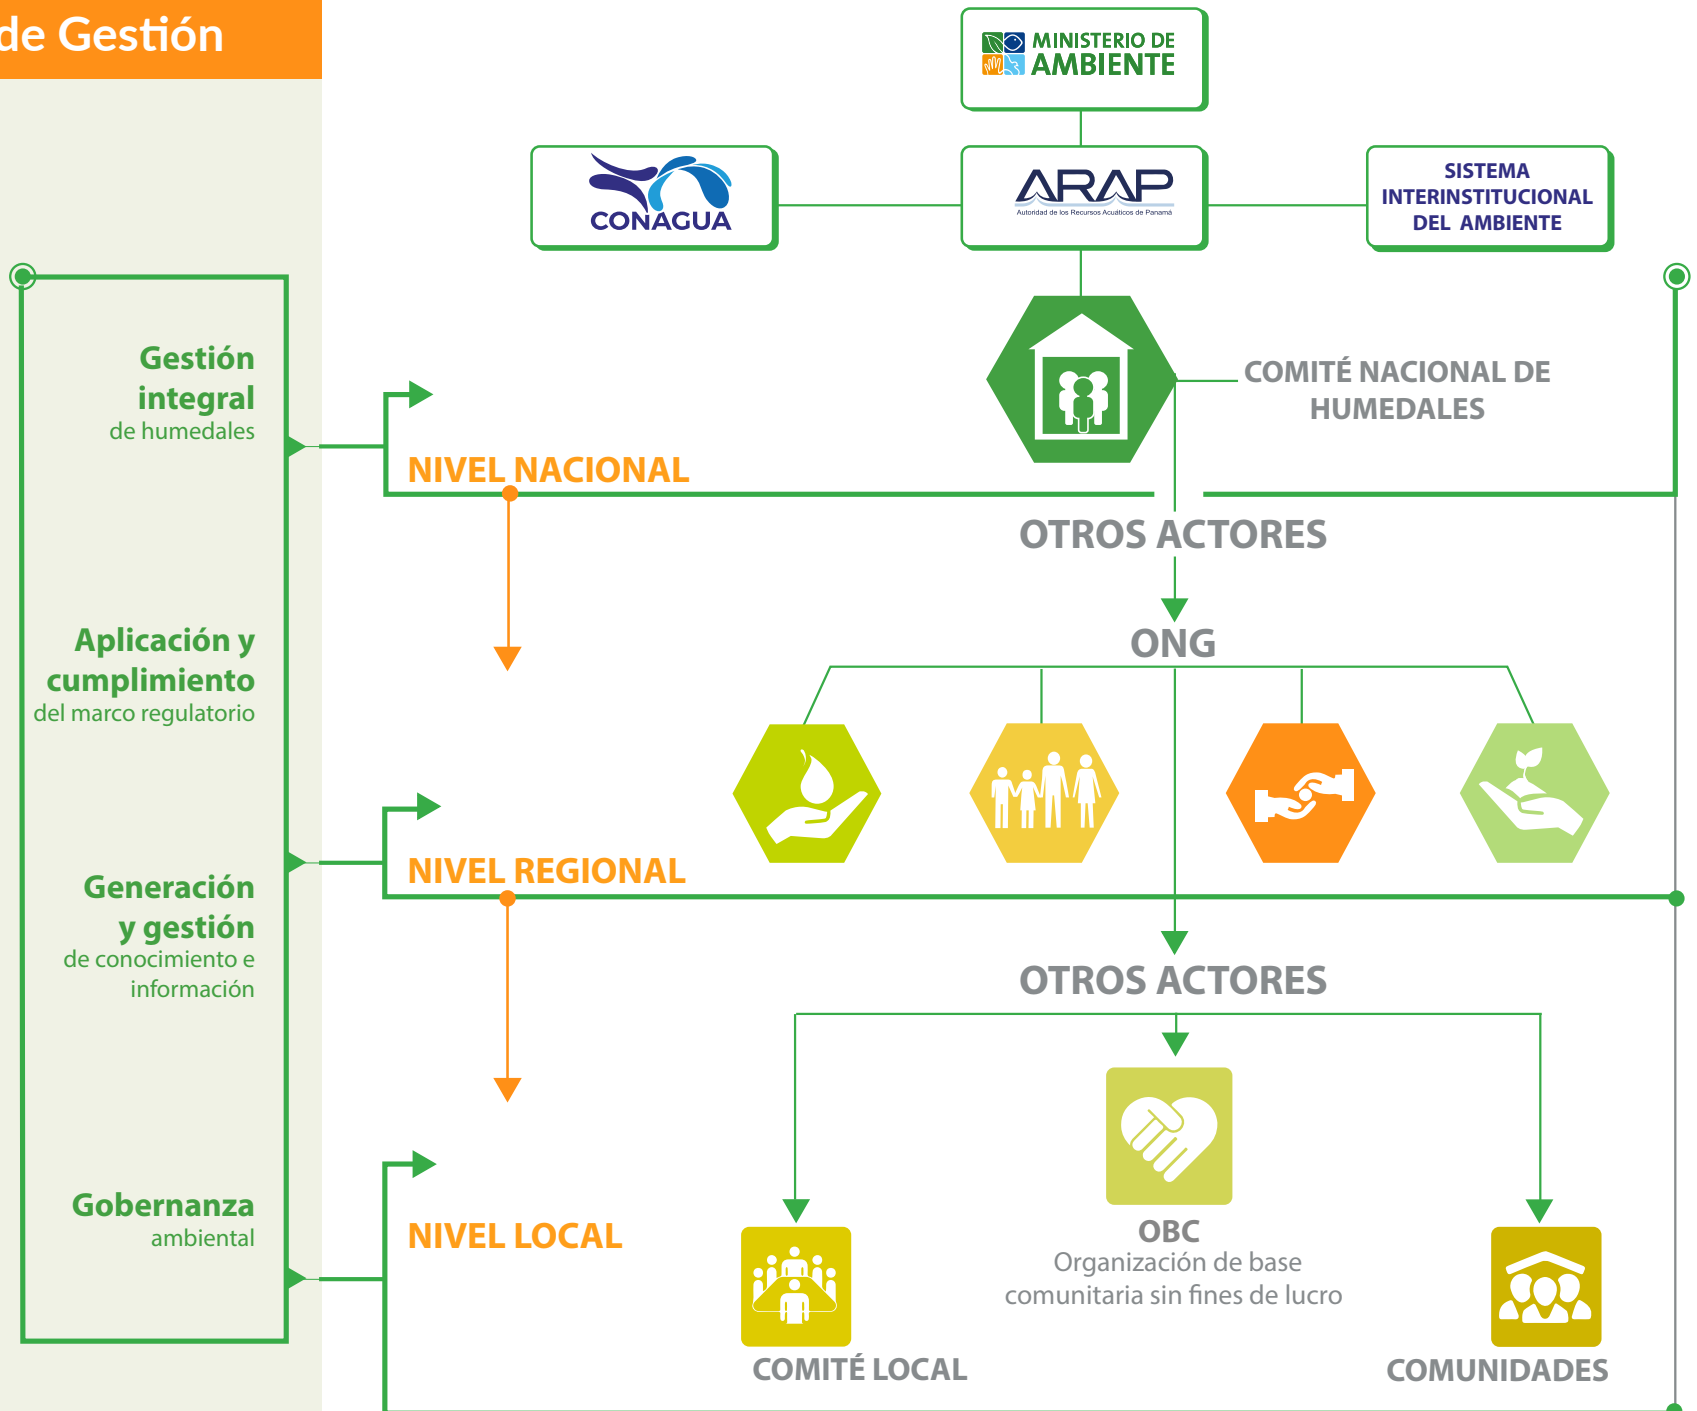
de Gestión

MINISTERIO DE AMBIENTE

CONAGUA

ARAP
Autoridad de los Recursos Acuáticos de Panamá

SISTEMA INTERINSTITUCIONAL DEL AMBIENTE

Gestión integral de humedales

Aplicación y cumplimiento del marco regulatorio

Generación y gestión de conocimiento e información

Gobernanza ambiental

COMITÉ NACIONAL DE HUMEDALES

NIVEL NACIONAL

OTROS ACTORES

ONG

NIVEL REGIONAL

OTROS ACTORES

NIVEL LOCAL

OBC
Organización de base comunitaria sin fines de lucro

COMITÉ LOCAL

COMUNIDADES